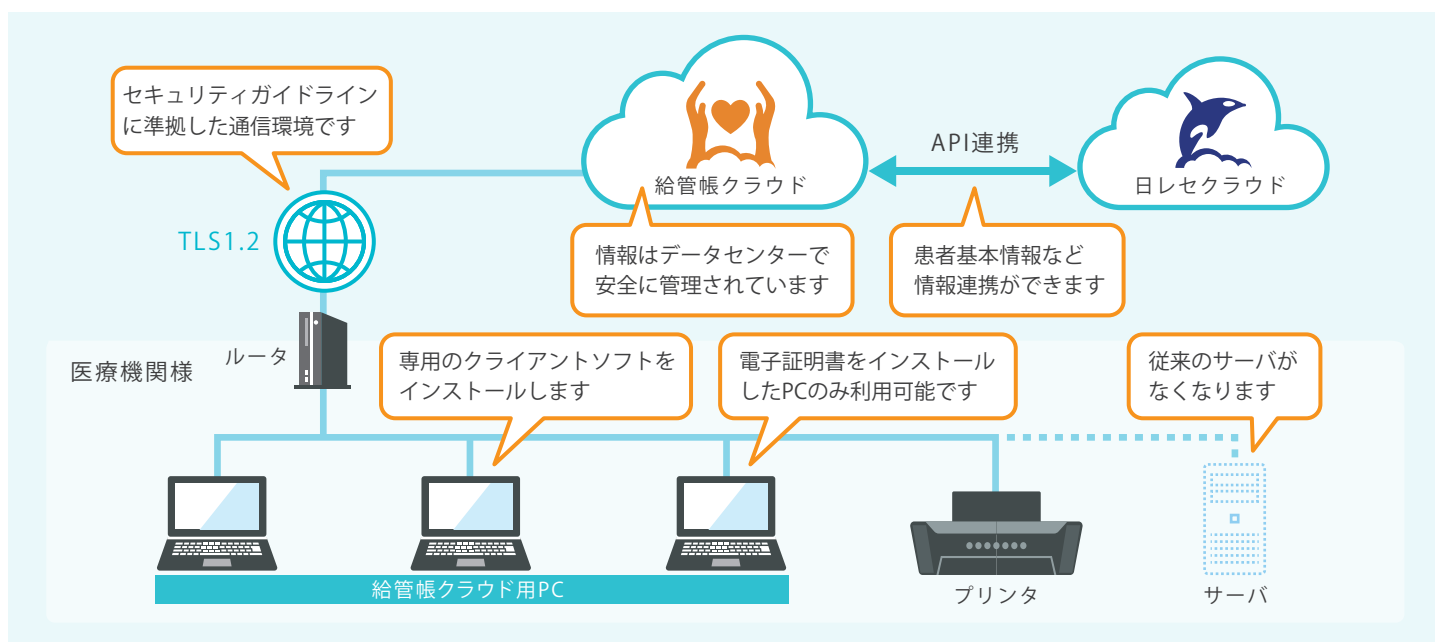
セキュリティガイドラインに準拠した通信環境です

給管帳クラウド

API連携

日レセクラウド

TLS1.2

情報はデータセンターで安全に管理されています

患者基本情報など情報連携ができます

ルータ

医療機関様

専用のクライアントソフトをインストールします

電子証明書をインストールしたPCのみ利用可能です

従来のサーバがなくなります

給管帳クラウド用PC

プリンタ

サーバ